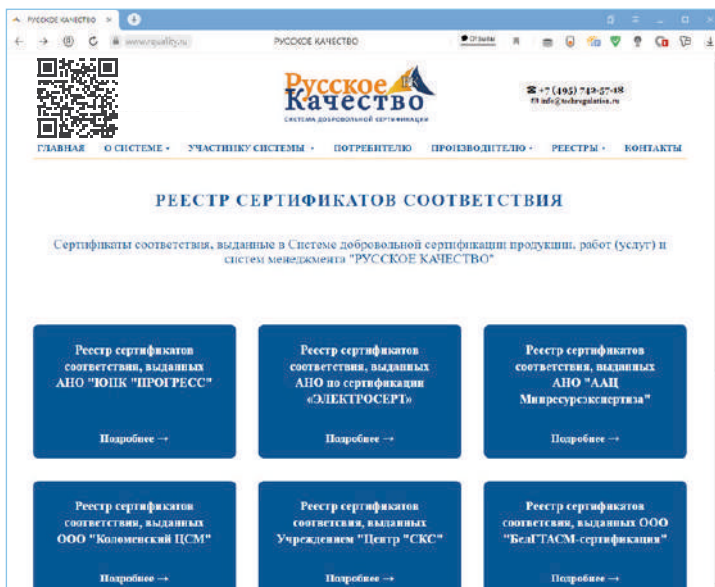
РУССКОЕ КАЧЕСТВО ×

www.rsquality.ru РУССКОЕ КАЧЕСТВО

Русское Качество
СИСТЕМА ДОБРОВОЛЬНОЙ СЕРТИФИКАЦИИ

+7 (495) 742-57-48
info@techregulation.ru

ГЛАВНАЯ О СИСТЕМЕ • УЧАСТНИКУ СИСТЕМЫ • ПОТРЕБИТЕЛЮ ПРОИЗВОДИТЕЛЮ • РЕЕСТРЫ • КОНТАКТЫ

РЕЕСТР СЕРТИФИКАТОВ СООТВЕТСТВИЯ

Сертификаты соответствия, выданные в Системе добровольной сертификации продукции, работ (услуг) и систем менеджмента "РУССКОЕ КАЧЕСТВО"

Реестр сертификатов соответствия, выданных АНО "ЮПК "ПРОГРЕСС"

Подробнее →

Реестр сертификатов соответствия, выданных АНО по сертификации «ЭЛЕКТРОСЕРТ»

Подробнее →

Реестр сертификатов соответствия, выданных АНО "ААЦ Минресурсэкспертиза"

Подробнее →

Реестр сертификатов соответствия, выданных ООО "Коломенский ЦСМ"

Подробнее →

Реестр сертификатов соответсвия, выданных Учреждением "Центр "СКС"

Подробнее →

Реестр сертификатов соответсвия, выданных ООО "БелГТАСМ-сертификация"

Подробнее →